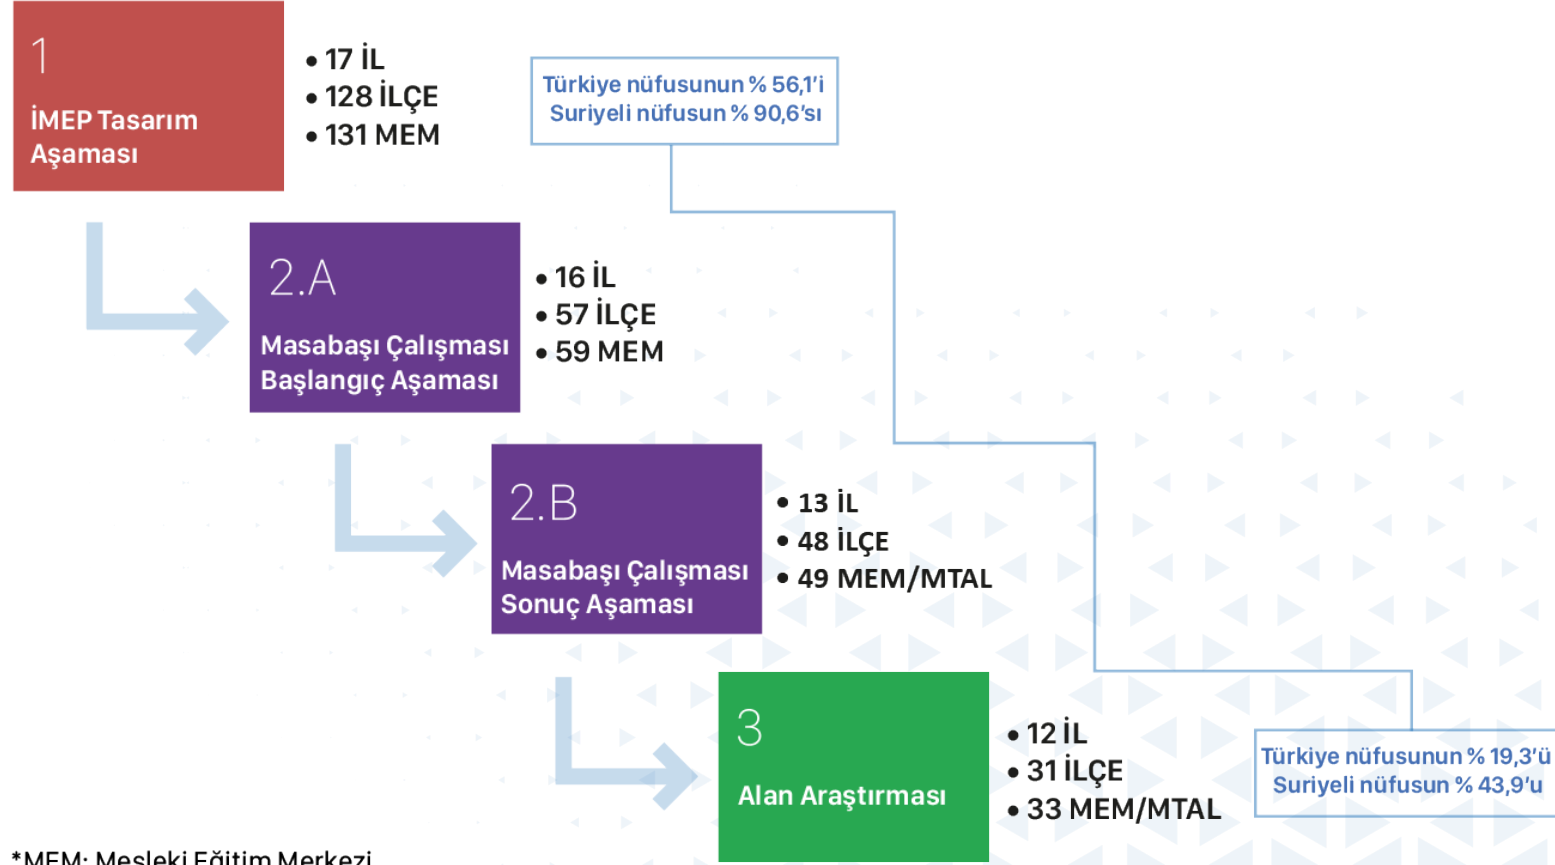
1

İMEP Tasarım Aşaması

• 17 İL
• 128 İLÇE
• 131 MEM

Türkiye nüfusunun % 56,1'i
Suriyeli nüfusun % 90,6'sı

2.A

Masabaşı Çalışması Başlangıç Aşaması

• 16 İL
• 57 İLÇE
• 59 MEM

2.B

Masabaşı Çalışması Sonuç Aşaması

• 13 İL
• 48 İLÇE
• 49 MEM/MTAL

3

Alan Araştırması

• 12 İL
• 31 İLÇE
• 33 MEM/MTAL

Türkiye nüfusunun % 19,3'ü
Suriyeli nüfusun % 43,9'u

*MEM: Mesleki Eğitim Merkezi